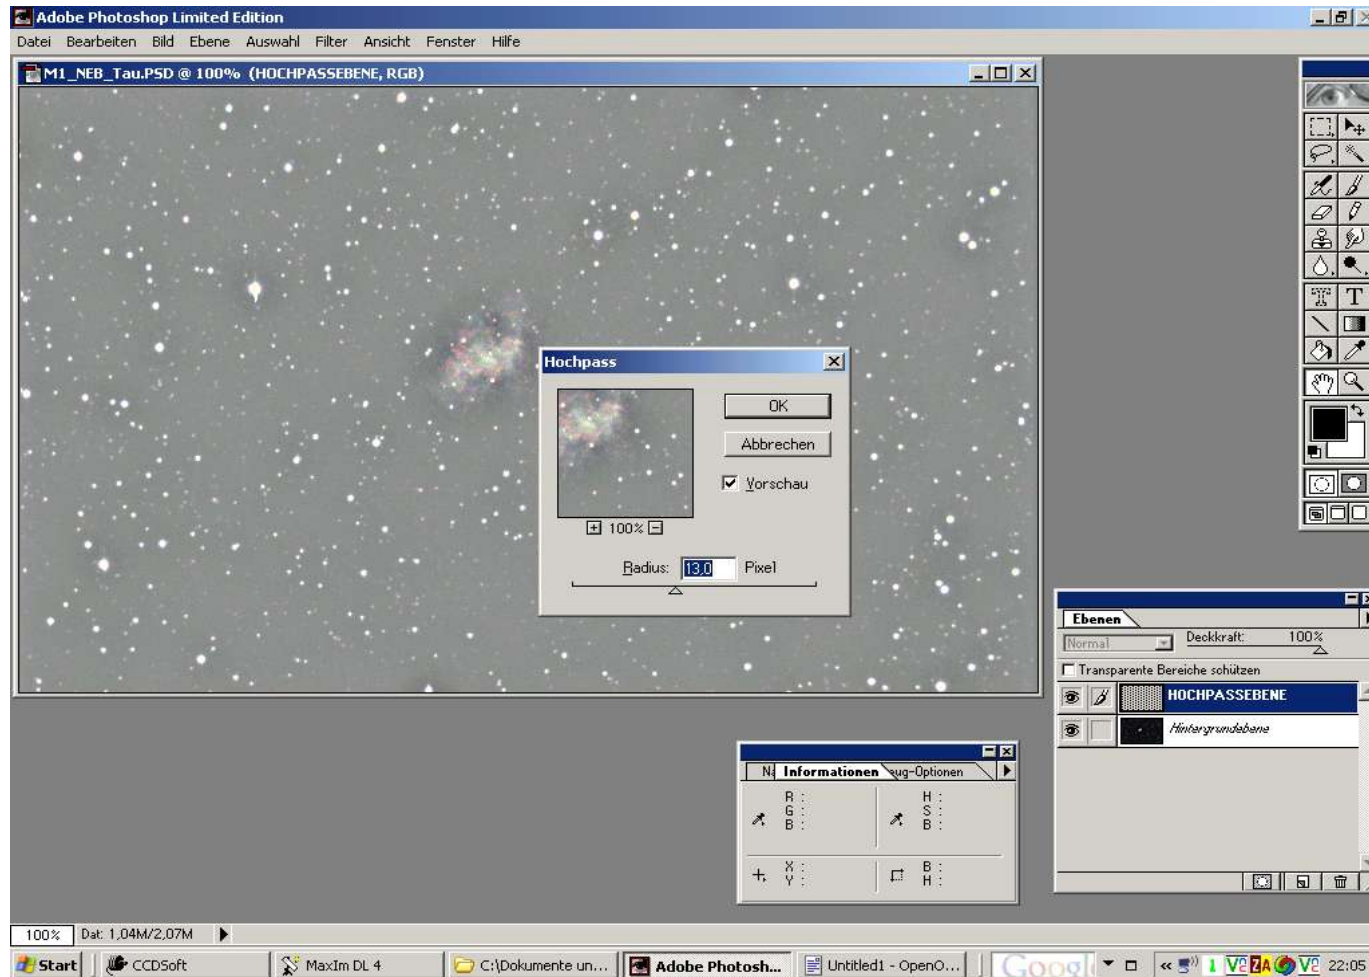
Adobe Photoshop Limited Edition

Datei Bearbeiten Bild Ebene Auswahl Filter Ansicht Fenster Hilfe

M1_NEB_Tau.PSD @ 100% (HOCHPASSEBENE, RGB)

Hochpass

OK

Abbrechen

Vorschau

100%

Radius: 13,0 Pixel

Ebenen

Normal

Deckkraft: 100%

Transparente Bereiche schützen

HOCHPASSEBENE

Hintergrundebene

N Informationen zeug-Optionen

R:
G:
B:

H:
S:
B:

X:
Y:

B:
H:

100%

Dat: 1,04M/2,07M

Start

CCDSoft

MaxIm DL 4

C:\Dokumente un...

Adobe Photosh...

Untitled1 - OpenO...

Googl

22:05